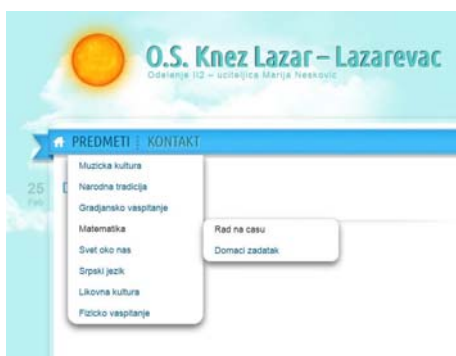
O.S. Knez Lazar – Lazarevac
Odelenje II2 – uciteljica Marija Neskovic

PREDMETI | KONTAKT

25
Feb

Muzicka kultura
Narodna tradicija
Gradjansko vaspitanje
Matematika
Svet oko nas
Srpski jezik
Likovna kultura
Fizicko vaspitanje

Rad na casu
Domaci zadatak